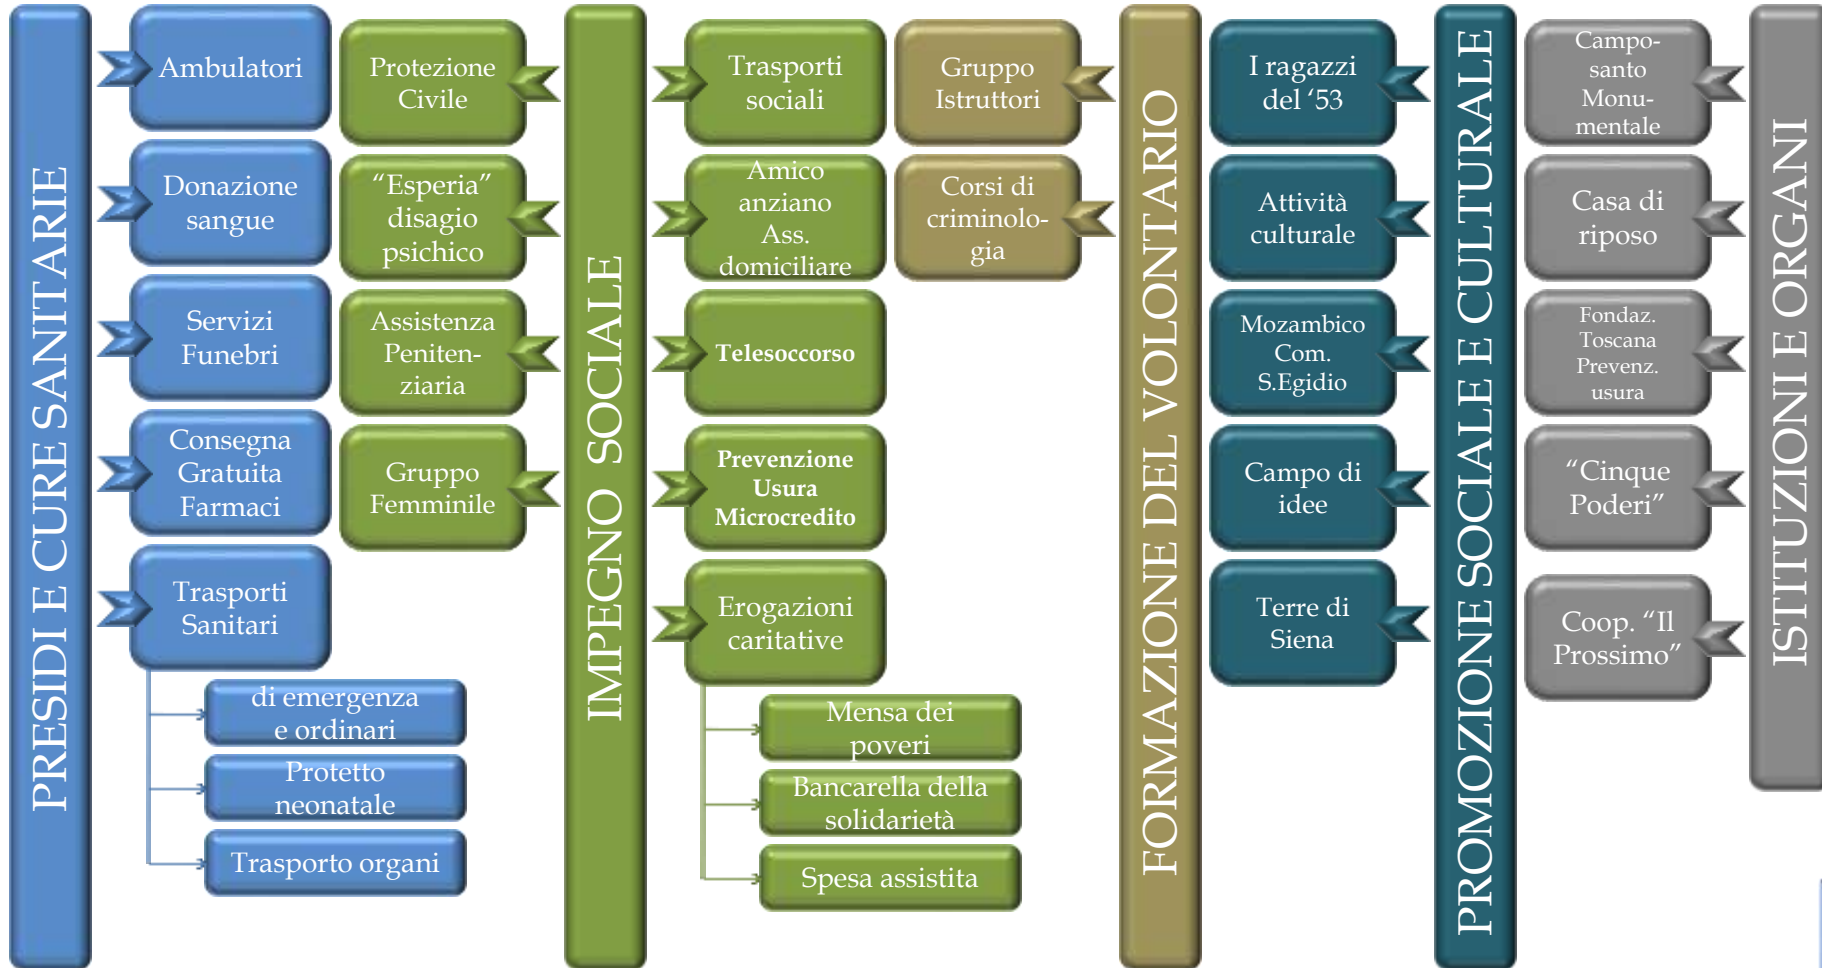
PRESIDI E CURE SANITARIE

Ambulatori

Donazione sangue

Servizi Funebri

Consegna Gratuita Farmaci

Trasporti Sanitari

di emergenza e ordinari

Protetto neonatale

Trasporto organi

Protezione Civile

"Esperia" disagio psichico

Assistenza Penitenziaria

Gruppo Femminile

IMPEGNO SOCIALE

Trasporti sociali

Amico anziano Ass. domiciliare

Telesoccorso

Prevenzione Usura Microcredito

Erogazioni caritative

Mensa dei poveri

Bancarella della solidarietà

Spesa assistita

Gruppo Istruttori

Corsi di criminologia

FORMAZIONE DEL VOLONTARIO

I ragazzi del '53

Attività culturale

Mozambico Com. S.Egidio

Campo di idee

Terre di Siena

PROMOZIONE SOCIALE E CULTURALE

Camposanto Monumentale

Casa di riposo

Fondaz. Toscana Prevenz. usura

"Cinque Poderi"

Coop. "Il Prossimo"

ISTITUZIONI E ORGANI